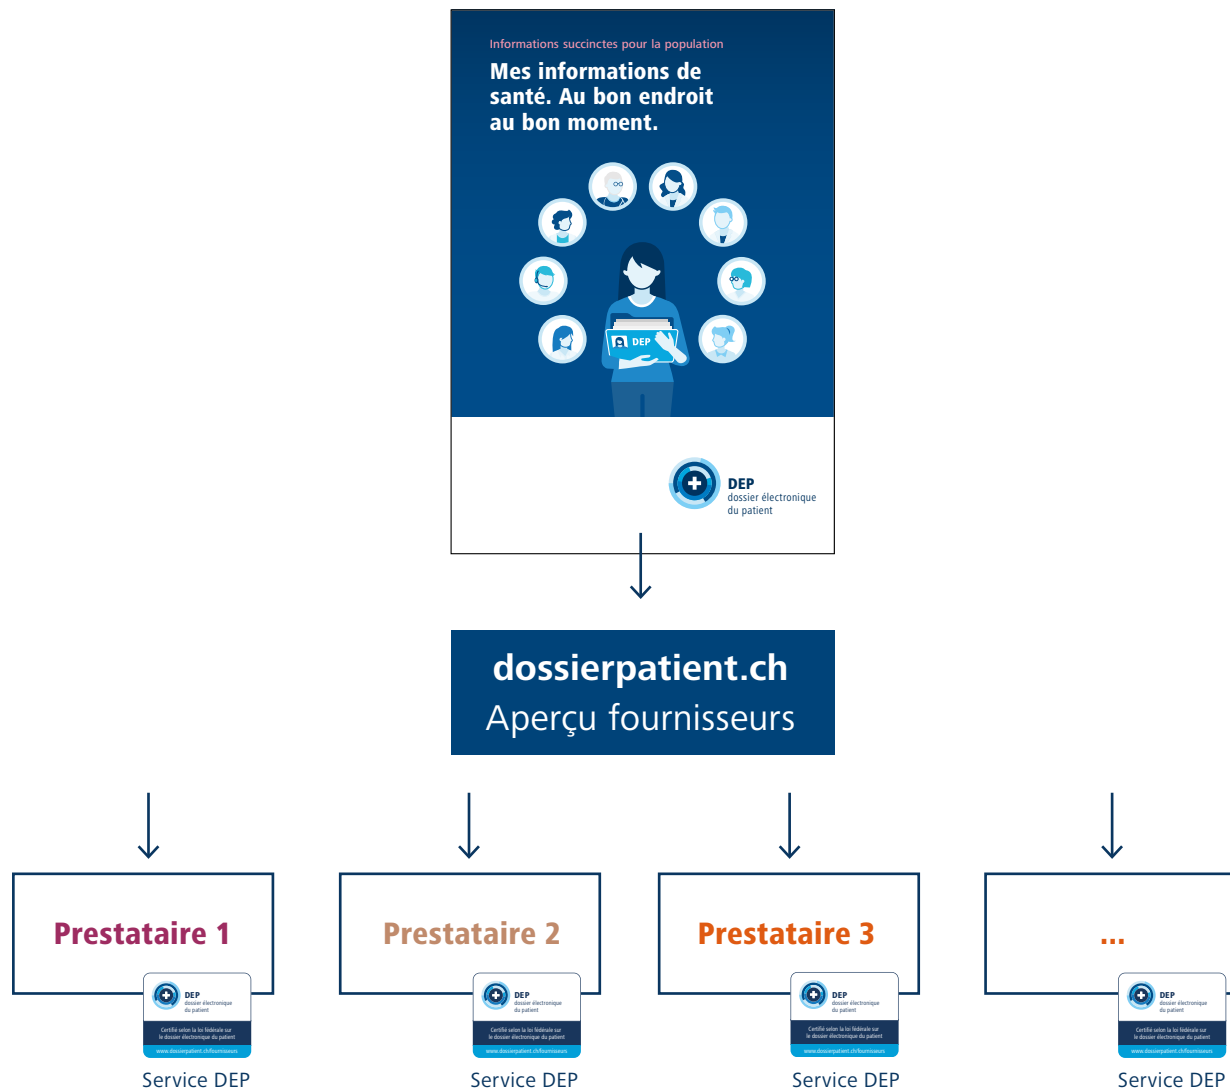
Informations succinctes pour la population

Mes informations de santé. Au bon endroit au bon moment.

DEP

DEP dossier électronique du patient

dossierpatient.ch
Aperçu fournisseurs

Prestataire 1

DEP dossier électronique du patient
Certifié selon la loi fédérale sur le dossier électronique du patient
www.dossierpatient.ch/fournisseurs

Service DEP

Prestataire 2

DEP dossier électronique du patient
Certifié selon la loi fédérale sur le dossier électronique du patient
www.dossierpatient.ch/fournisseurs

Service DEP

Prestataire 3

DEP dossier électronique du patient
Certifié selon la loi fédérale sur le dossier électronique du patient
www.dossierpatient.ch/fournisseurs

Service DEP

...

DEP dossier électronique du patient
Certifié selon la loi fédérale sur le dossier électronique du patient
www.dossierpatient.ch/fournisseurs

Service DEP